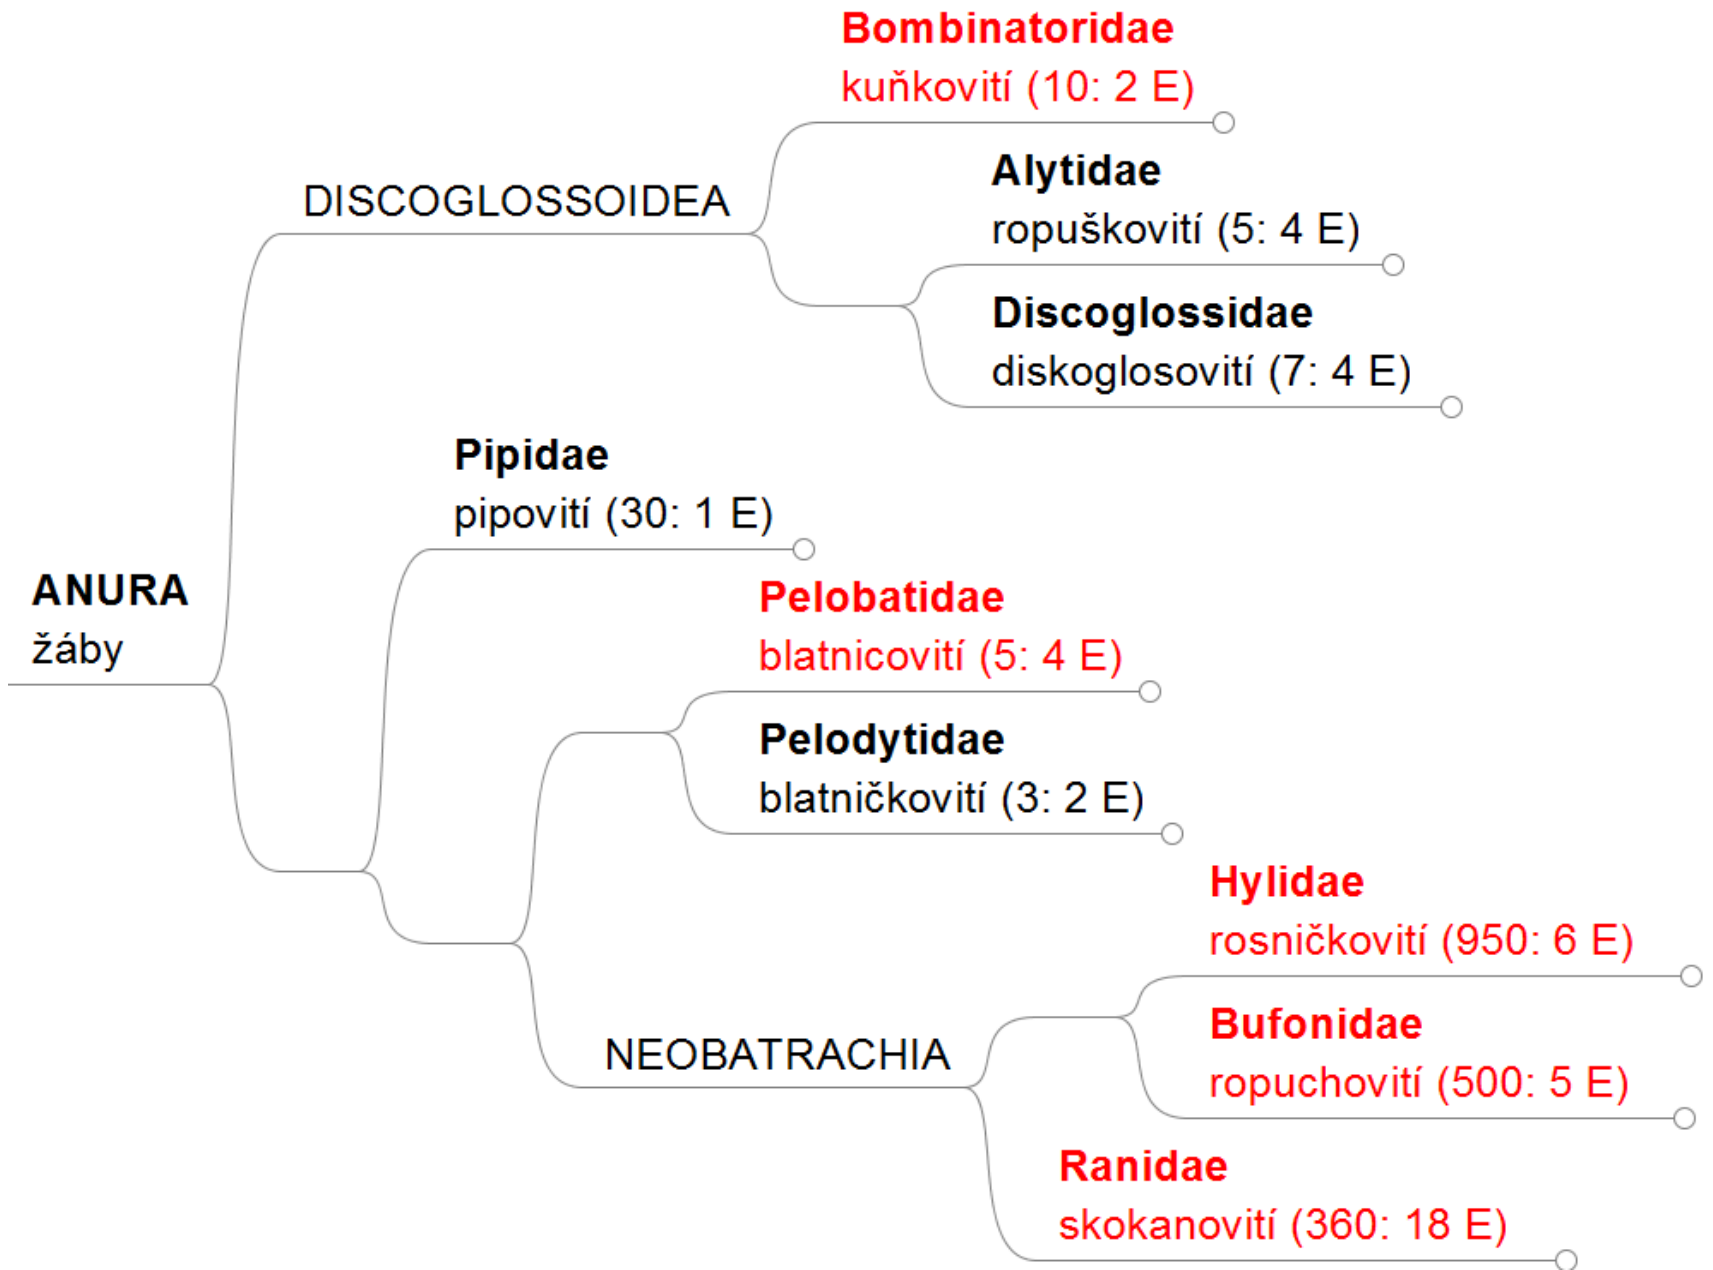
Bombinatoridae
kuňkovití (10: 2 E)

DISCOGLOSSOIDEA

Alytidae
ropuškovití (5: 4 E)

Discoglossidae
diskoglosovití (7: 4 E)

Pipidae
pipovití (30: 1 E)

ANURA
žáby

Pelobatidae
blatnicovití (5: 4 E)

Pelodytidae
blatničkovití (3: 2 E)

Hylidae
rosničkovití (950: 6 E)

NEOBATRACHIA

Bufonidae
ropuchovití (500: 5 E)

Ranidae
skokanovití (360: 18 E)